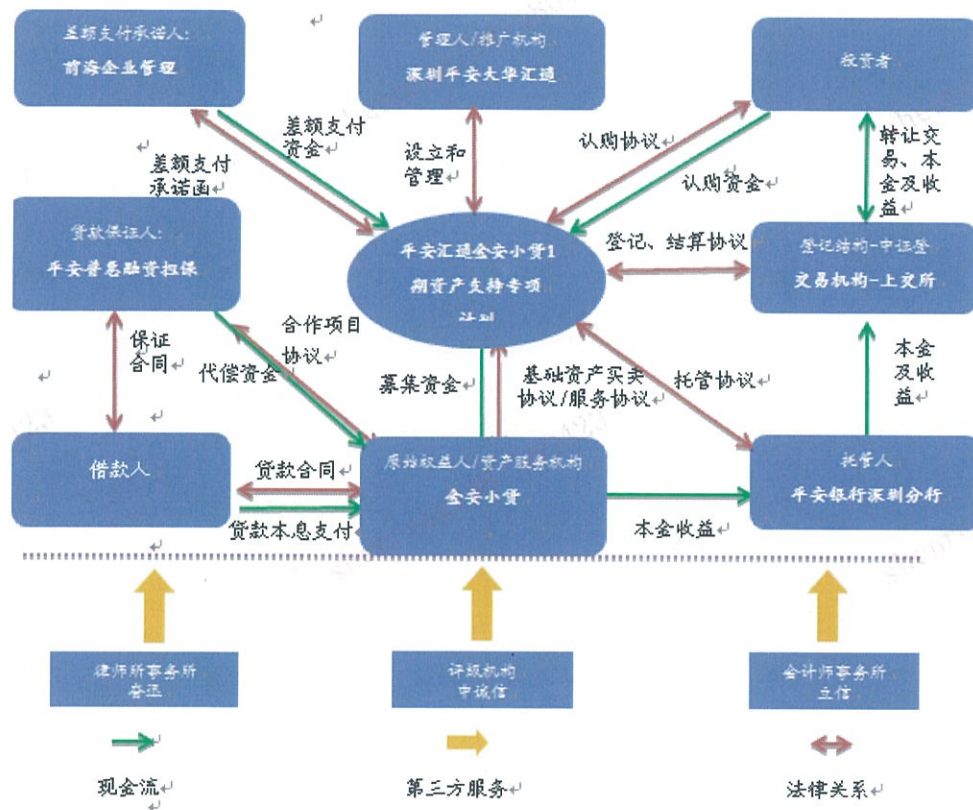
差额支付承诺人:
前海企业管理

管理人/推广机构
深圳平安大华汇通

投资者

差额支付资金

差额支付承诺函

设立和管理

认购协议

认购资金

转让交易、本金及收益

贷款保证人:
平安普惠融资担保

平安汇通金安小贷1期资产支持专项计划

登记、结算协议

登记结构-中证登
交易机构-上交所

保证合同

合作项目协议

代偿资金

募集资金

基础资产买卖协议/服务协议

托管协议

本金及收益

借款人

贷款合同

贷款本息支付

原始权益人/资产服务机构
金安小贷

托管人
平安银行深圳分行

本金收益

律师所事务所
金诚

评级机构
中诚信

会计师事务所
立信

现金流

第三方服务

法律关系